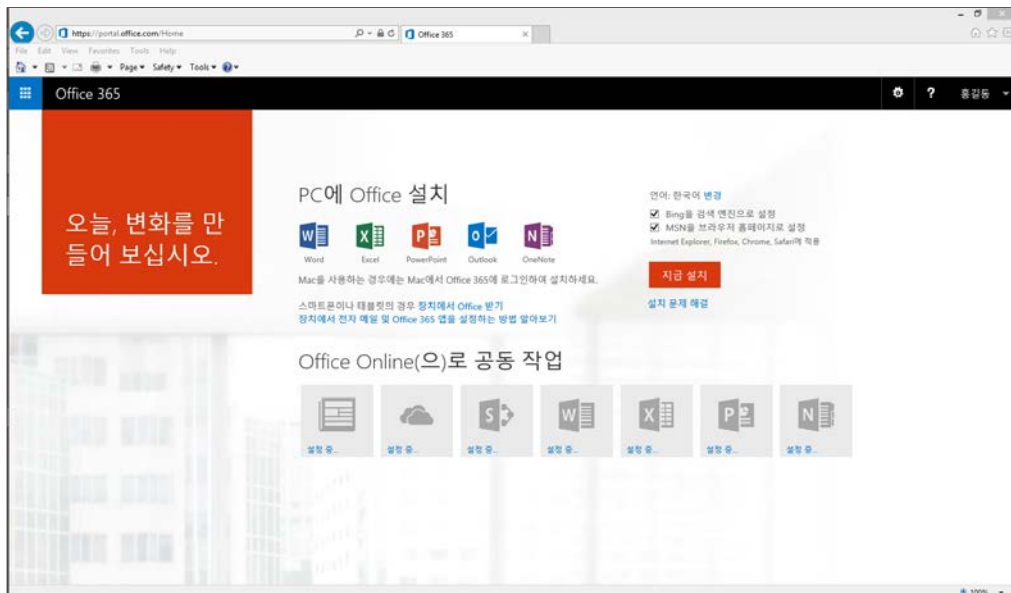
https://portal.office.com/Home
Office 365
File Edit View Favorites Tools Help
Page ▾ Safety ▾ Tools ▾
Office 365
홍길동

오늘, 변화를 만들어 보십시오.

PC에 Office 설치
Word Excel PowerPoint Outlook OneNote
Mac을 사용하는 경우에는 Mac에서 Office 365에 로그인하여 설치하세요.
스마트폰이나 태블릿의 경우 장치에서 Office 받기
장치에서 전자 메일 및 Office 365 앱을 설정하는 방법 알아보기

언어: 한국어 변경
Bing을 검색 엔진으로 설정
MSN을 브라우저 홈페이지로 설정
Internet Explorer, Firefox, Chrome, Safari에 적용
지금 설치
설치 문제 해결

Office Online(으)로 공동 작업
설정 중..
설정 중..
설정 중..
설정 중..
설정 중..
설정 중..
설정 중..

100%